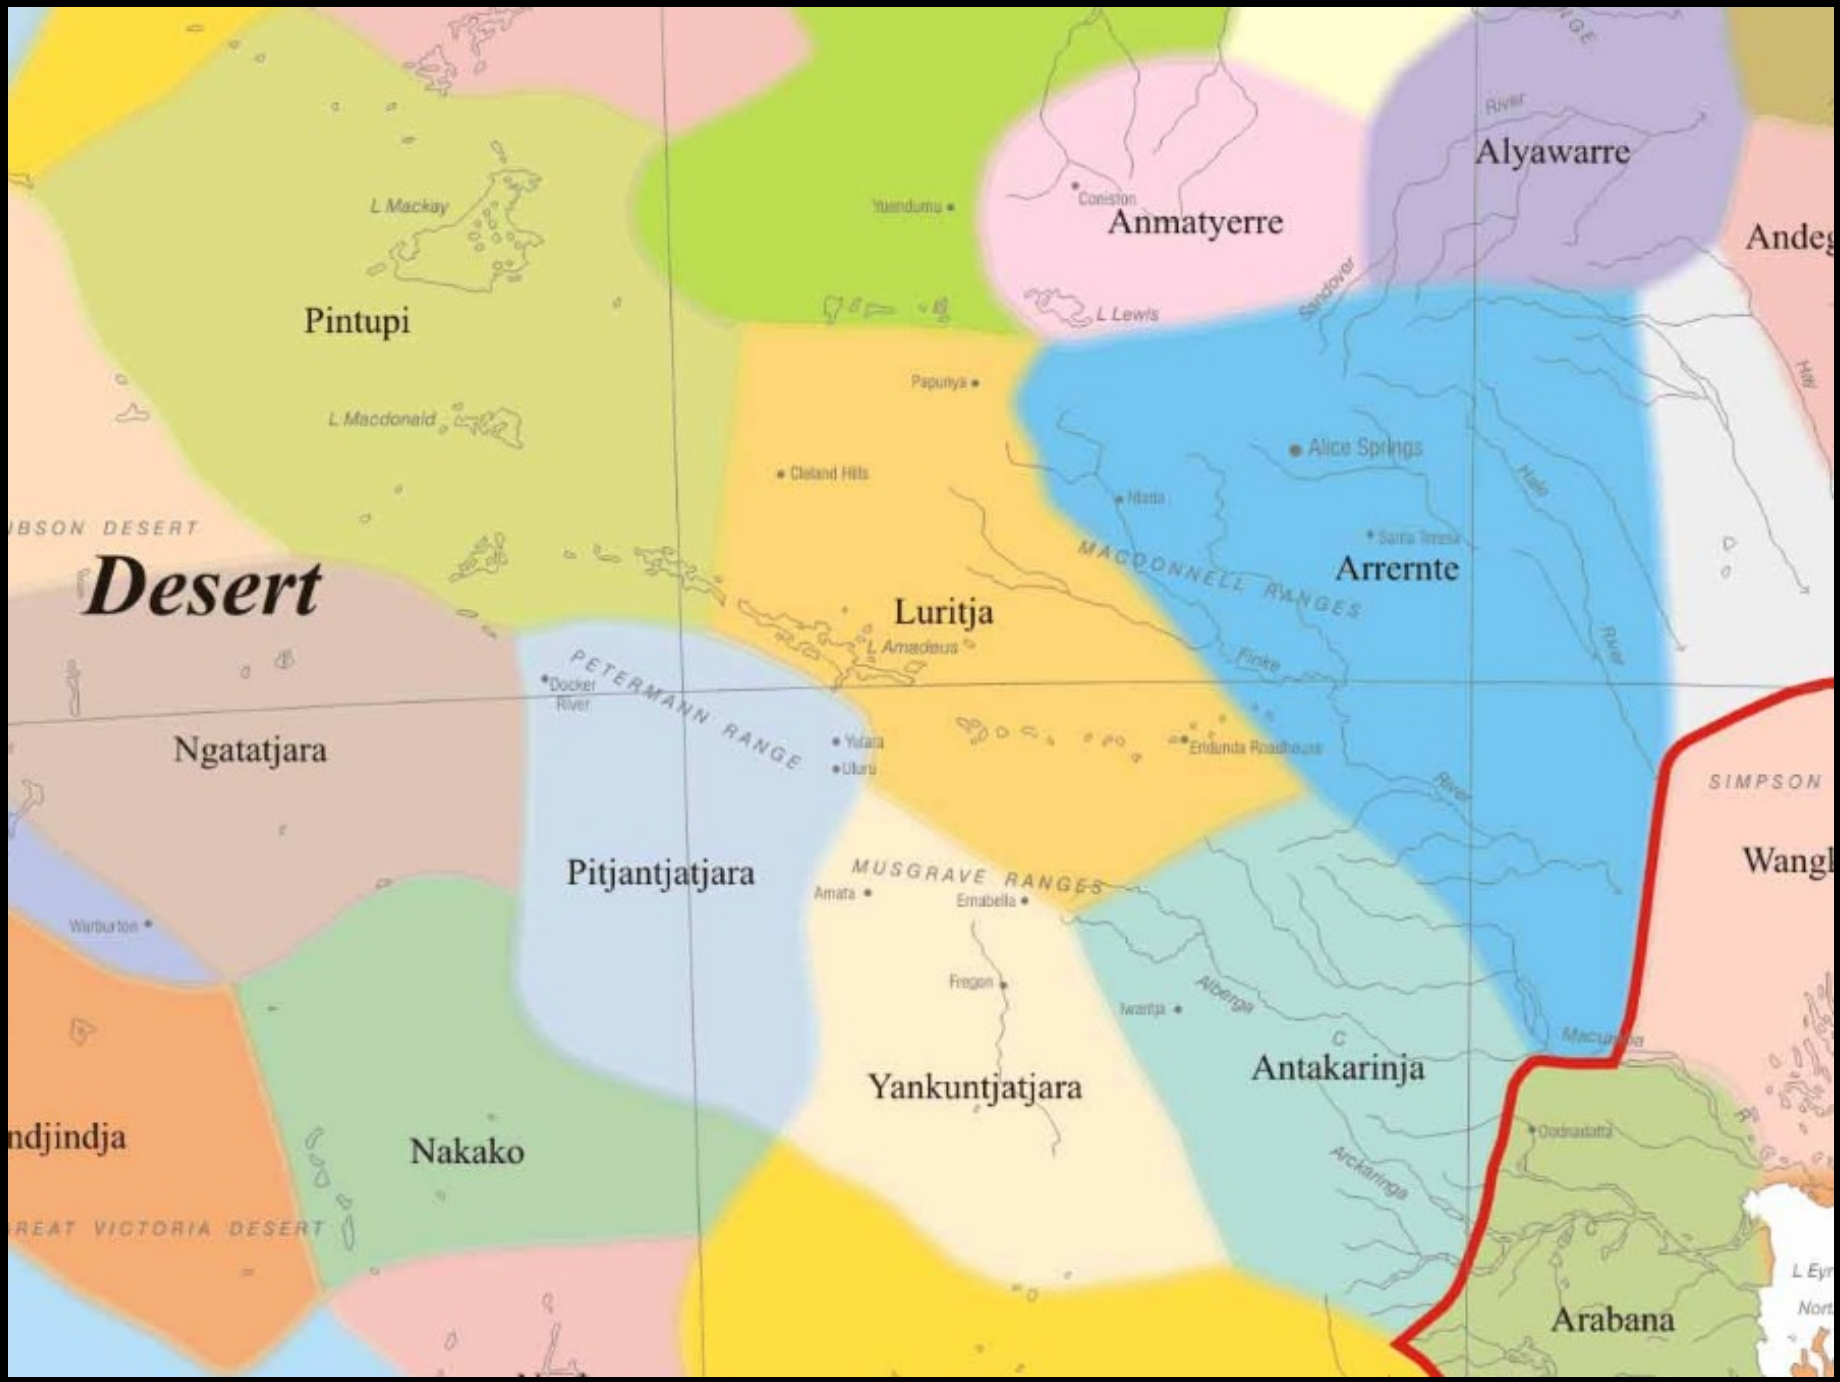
NGE
River
Alyawarre
Yuendumu
Coniston
Anmatyerre
Andeg
L Mackay
Pintupi
L Lewis
Sandover
Papunya
Hay
L Macdonald
Alice Springs
Cleland Hills
Hale
Hermannsburg
Santa Teresa
BSON DESERT
MACDONNELL RANGES
Arrernte
Desert
Luritja
L Amadeus
River
Finke
PETERMANN RANGE
Docker River
Ngatatjara
Yulara
Uluru
Erldunda Roadhouse
River
SIMPSON
Pitjantjatjara
MUSGRAVE RANGES
Amata
Ernabella
Wangk
Warburton
Fregon
Alberga
Iwantja
Macumba
Antakarinja
Yankuntjatjara
Oodnadatta
ndjindja
Nakako
Arckaringa
REAT VICTORIA DESERT
L Eyr
Nort
Arabana